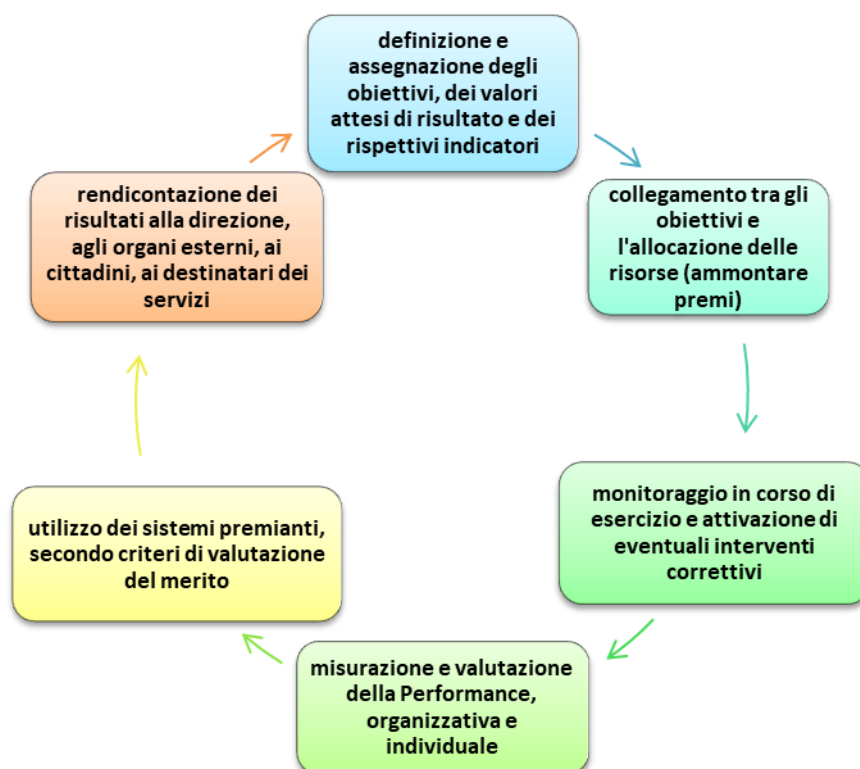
definizione e assegnazione degli obiettivi, dei valori attesi di risultato e dei rispettivi indicatori

collegamento tra gli obiettivi e l'allocazione delle risorse (ammontare premi)

monitoraggio in corso di esercizio e attivazione di eventuali interventi correttivi

misurazione e valutazione della Performance, organizzativa e individuale

utilizzo dei sistemi premianti, secondo criteri di valutazione del merito

rendicontazione dei risultati alla direzione, agli organi esterni, ai cittadini, ai destinatari dei servizi